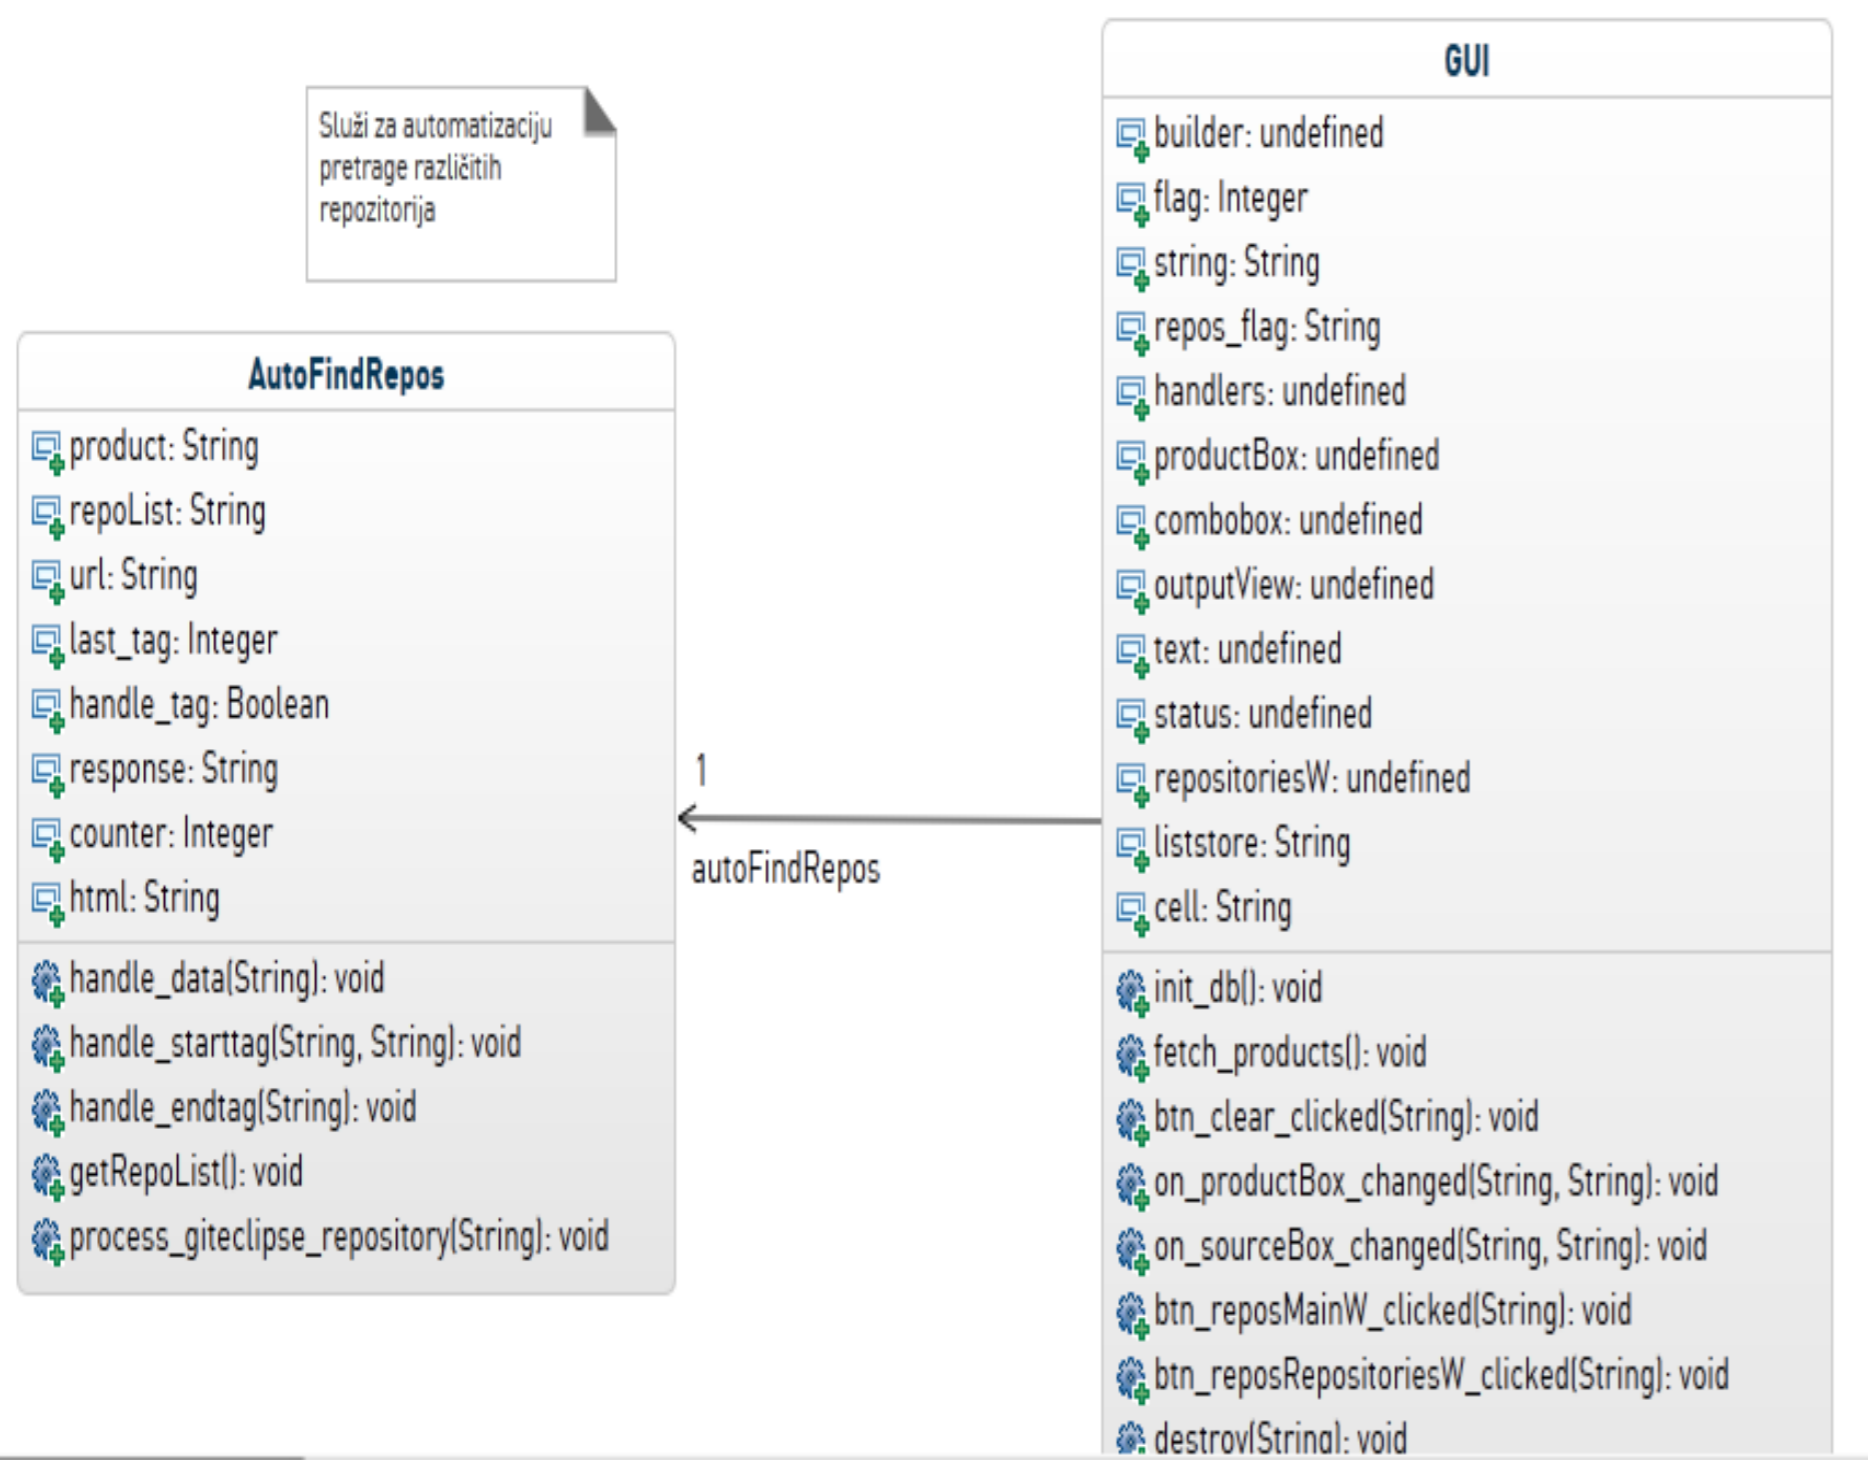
Služi za automatizaciju pretrage različitih repozitorija

AutoFindRepos

product: String
repoList: String
url: String
last_tag: Integer
handle_tag: Boolean
response: String
counter: Integer
html: String

handle_data(String): void
handle_starttag(String, String): void
handle_endtag(String): void
getRepoList(): void
process_giteclipse_repository(String): void

1
autoFindRepos

GUI

builder: undefined
flag: Integer
string: String
repos_flag: String
handlers: undefined
productBox: undefined
combobox: undefined
outputView: undefined
text: undefined
status: undefined
repositoriesW: undefined
liststore: String
cell: String

init_db(): void
fetch_products(): void
btn_clear_clicked(String): void
on_productBox_changed(String, String): void
on_sourceBox_changed(String, String): void
btn_reposMainW_clicked(String): void
btn_reposRepositoriesW_clicked(String): void
destroy(String): void